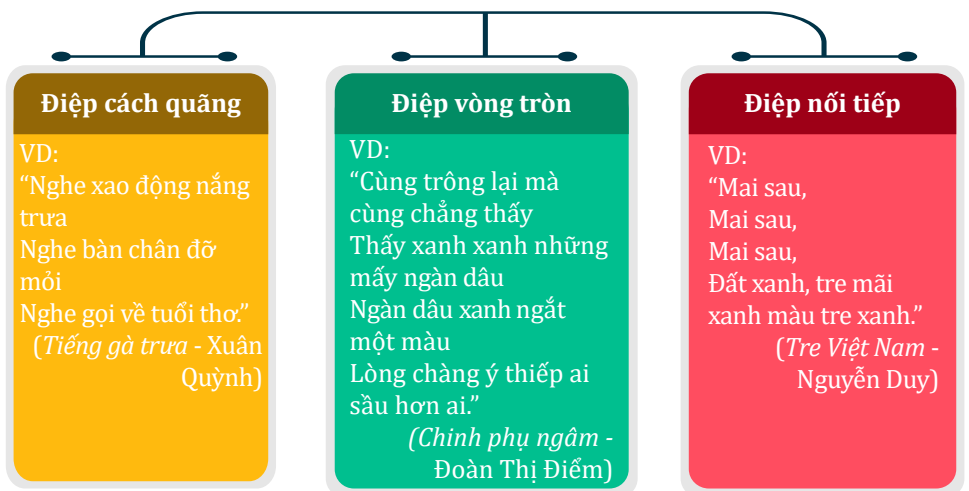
Điệp cách quãng

VD:
“Nghe xao động nắng trưa
Nghe bàn chân đỡ mỏi
Nghe gọi về tuổi thơ.”
(Tiếng gà trưa - Xuân Quỳnh)

Điệp vòng tròn

VD:
“Cùng trông lại mà cùng chẳng thấy
Thấy xanh xanh những mấy ngàn dâu
Ngàn dâu xanh ngắt một màu
Lòng chàng ý thiếp ai sầu hơn ai.”
(Chinh phụ ngâm - Đoàn Thị Điểm)

Điệp nối tiếp

VD:
“Mai sau,
Mai sau,
Mai sau,
Đất xanh, tre mãi xanh màu tre xanh.”
(Tre Việt Nam - Nguyễn Duy)